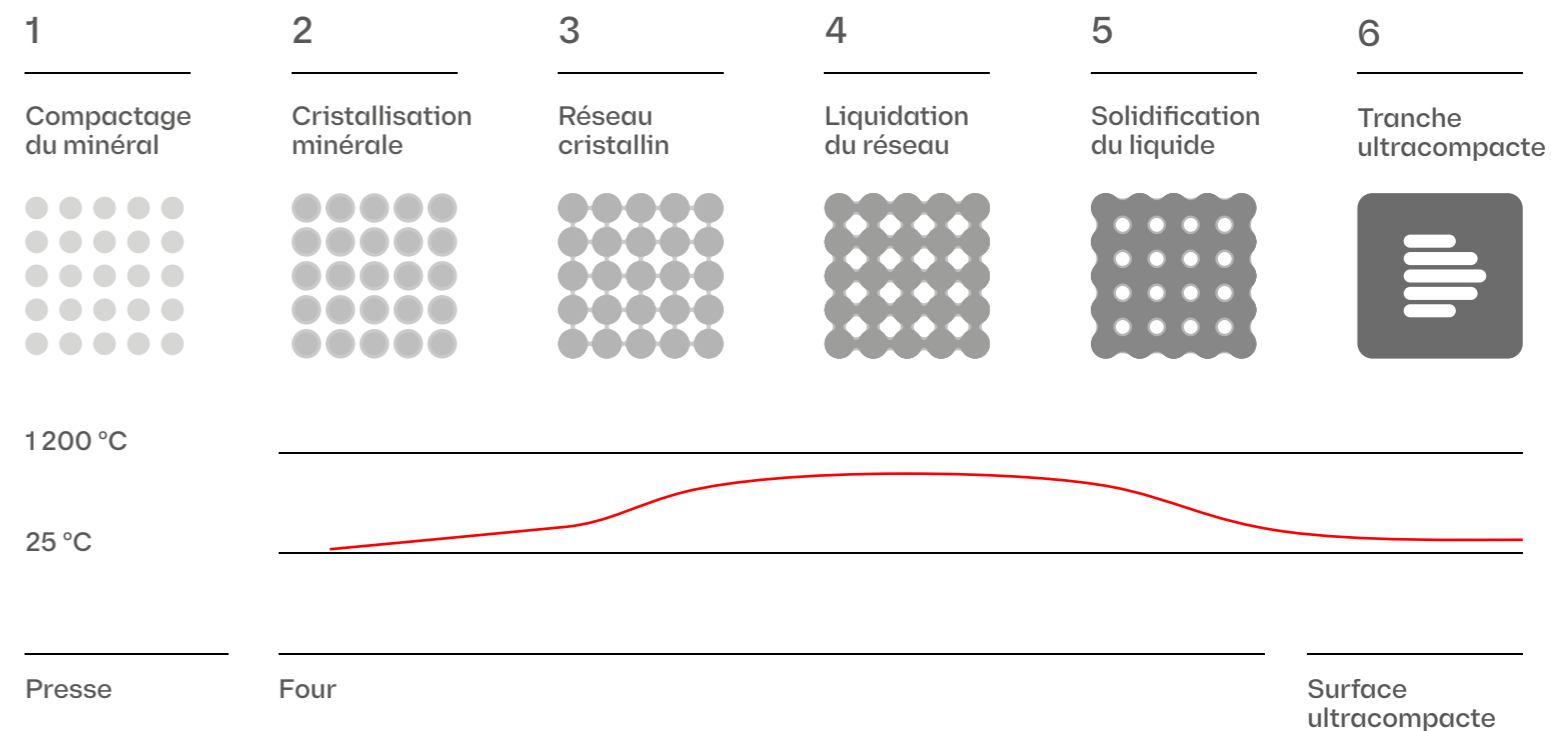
1

Compactage du minéral

2

Cristallisation minérale

3

Réseau cristallin

4

Liquidation du réseau

5

Solidification du liquide

6

Tranche ultracompacte

1 200 °C

25 °C

Presse

Four

Surface ultracompacte